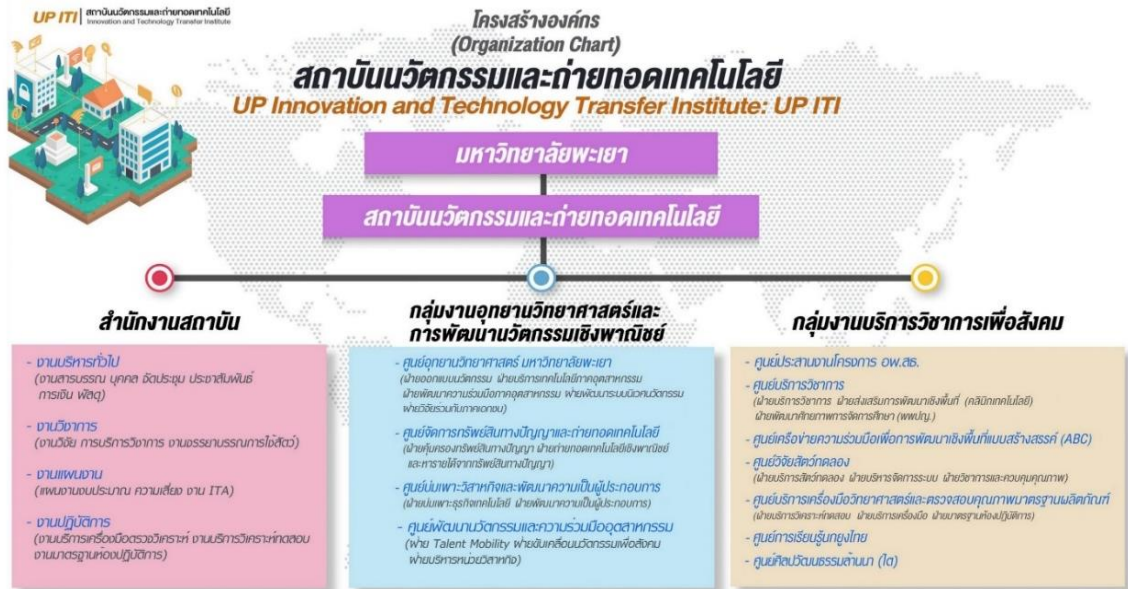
UP ITI | สถาบันนวัตกรรมและถ่ายทอดเทคโนโลยี Innovation and Technology Transfer Institute

โครงสร้างองค์กร
(Organization Chart)
สถาบันนวัตกรรมและถ่ายทอดเทคโนโลยี
UP Innovation and Technology Transfer Institute: UP ITI

มหาวิทยาลัยพะเยา

สถาบันนวัตกรรมและถ่ายทอดเทคโนโลยี

สำนักงานสถาบัน

- งานบริหารทั่วไป (งานสารบรรณ บุคคล จัดประชุม ประชาสัมพันธ์ การเงิน พัสดุ)
- งานวิชาการ (งานวิจัย การบริการวิชาการ งานจรรยาบรรณการใช้สัตว์)
- งานแผนงาน (แผนงานงบประมาณ ความเสี่ยง งาน ITA)
- งานปฏิบัติการ (งานบริการเครื่องมือตรวจวิเคราะห์ งานบริการวิเคราะห์ทดสอบ งานมาตรฐานห้องปฏิบัติการ)

กลุ่มงานอุทยานวิทยาศาสตร์และการพัฒนานวัตกรรมเชิงพาณิชย์

- ศูนย์อุทยานวิทยาศาสตร์ มหาวิทยาลัยพะเยา (ฝ่ายออกแบบนวัตกรรม ฝ่ายบริการเทคโนโลยีภาคอุตสาหกรรม ฝ่ายพัฒนาความร่วมมือภาคอุตสาหกรรม ฝ่ายพัฒนาระบบนิเวศนวัตกรรม ฝ่ายวิจัยร่วมกับภาคเอกชน)
- ศูนย์จัดการทรัพย์สินทางปัญญาและถ่ายทอดเทคโนโลยี (ฝ่ายคุ้มครองทรัพย์สินทางปัญญา ฝ่ายถ่ายทอดเทคโนโลยีเชิงพาณิชย์ และหารายได้จากทรัพย์สินทางปัญญา)
- ศูนย์บ่มเพาะวิสาหกิจและพัฒนาความเป็นผู้ประกอบการ (ฝ่ายบ่มเพาะธุรกิจเทคโนโลยี ฝ่ายพัฒนาความเป็นผู้ประกอบการ)
- ศูนย์พัฒนานวัตกรรมและความร่วมมืออุตสาหกรรม (ฝ่าย Talent Mobility ฝ่ายขับเคลื่อนนวัตกรรมเพื่อสังคม ฝ่ายบริหารหน่วยวิสาหกิจ)

กลุ่มงานบริการวิชาการเพื่อสังคม

- ศูนย์ประสานงานโครงการ อพ.สธ.
- ศูนย์บริการวิชาการ (ฝ่ายบริการวิชาการ ฝ่ายส่งเสริมการพัฒนาเชิงพื้นที่ (คลินิกเทคโนโลยี) ฝ่ายพัฒนาศักยภาพการจัดการศึกษา (พพปญ.))
- ศูนย์เครือข่ายความร่วมมือเพื่อการพัฒนาเชิงพื้นที่แบบสร้างสรรค์ (ABC)
- ศูนย์วิจัยสัตว์ทดลอง (ฝ่ายบริการสัตว์ทดลอง ฝ่ายบริหารจัดการระบบ ฝ่ายวิชาการและควบคุมคุณภาพ)
- ศูนย์บริการเครื่องมือวิทยาศาสตร์และตรวจสอบคุณภาพมาตรฐานผลิตภัณฑ์ (ฝ่ายบริการวิเคราะห์ทดสอบ ฝ่ายบริการเครื่องมือ ฝ่ายมาตรฐานห้องปฏิบัติการ)
- ศูนย์การเรียนรู้บ้านยุงไทย
- ศูนย์ศิลปวัฒนธรรมล้านนา (ไต)